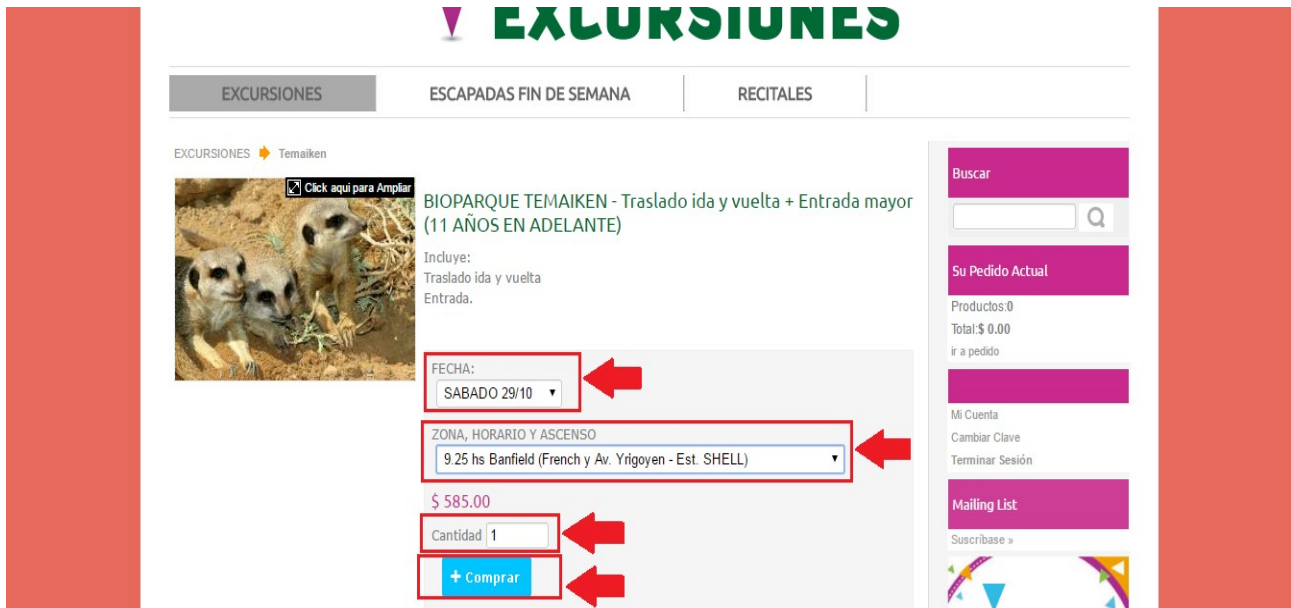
EXCURSIONES

EXCURSIONES | ESCAPADAS FIN DE SEMANA | RECITALES

EXCURSIONES Temaiken

Click aqui para Ampliar

BIOPARQUE TEMAIKEN - Traslado ida y vuelta + Entrada mayor (11 AÑOS EN ADELANTE)

Incluye:
Traslado ida y vuelta
Entrada.

FECHA:
SABADO 29/10

ZONA, HORARIO Y ASCENSO
9.25 hs Banfield (French y Av. Yrigoyen - Est. SHELL)

$ 585.00

Cantidad 1

+ Comprar

Buscar

Su Pedido Actual
Productos:0
Total:$ 0.00
ir a pedido

Mi Cuenta
Cambiar Clave
Terminar Sesión

Mailing List
Suscribase »